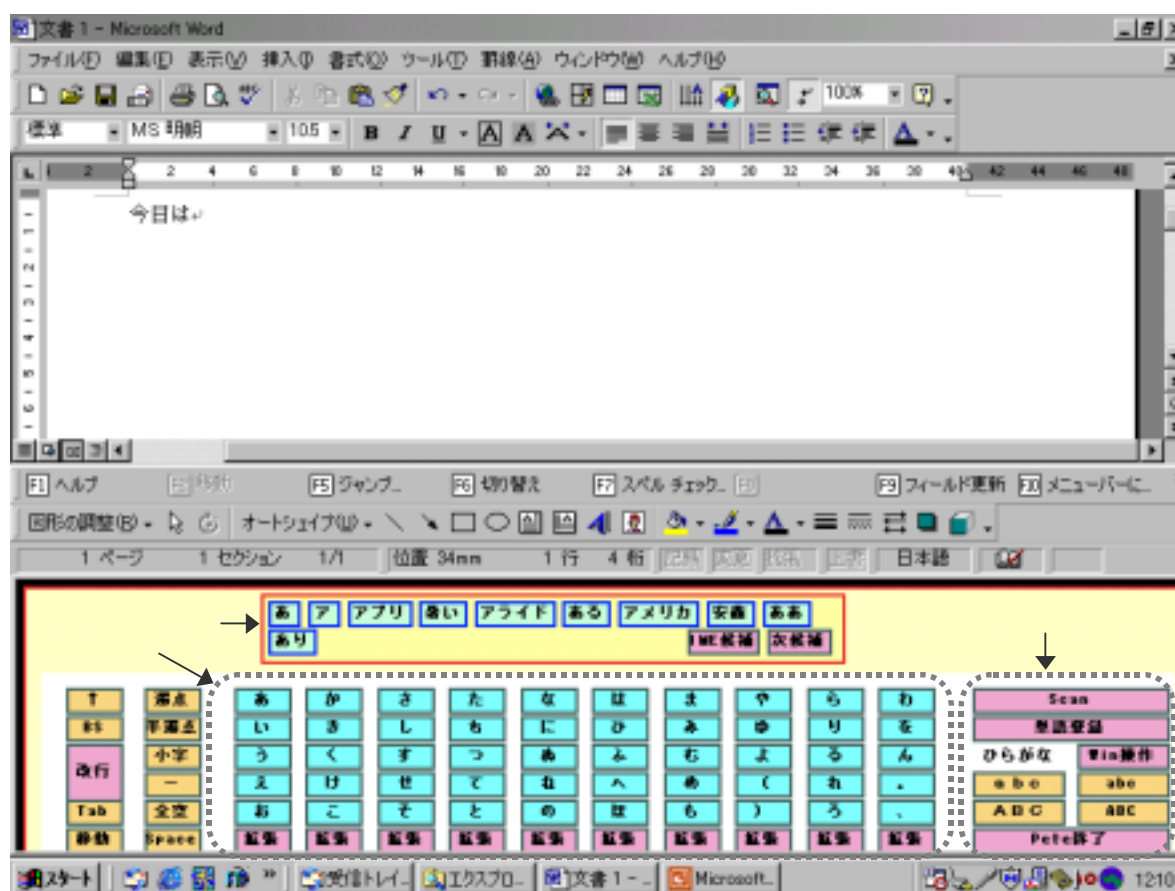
文書 1 - Microsoft Word

ファイル(F) 編集(E) 表示(V) 挿入(I) 書式(O) ツール(T) 罫線(A) ウィンドウ(W) ヘルプ(H)

100%

標準 MS 明朝 10.5 B I U A A

2 2 4 6 8 10 12 14 16 18 20 22 24 26 28 30 32 34 36 38 40 42 44 46 48

今日は

F1 ヘルプ F5 ジャンプ... F6 切り替え F7 スペル チェック... F9 フィールド更新 F10 メニューバーに...

図形の調整(R) オートシェイプ(U)

1 ページ 1 セクション 1/1 位置 34mm 1 行 4 桁 日本語

あ ア アプリ 争い アライド ある アメリカ 安全 ああ
あり IME候補 次候補

| | | | | | | | | | | | |
|---|---|---|---|---|---|---|---|---|---|---|---|
| ↑ | 濁点 | あ | か | さ | た | な | は | ま | や | ら | わ |
| BS | 半濁点 | い | き | し | ち | に | ひ | み | ゆ | り | を |
| 改行 | 小字 | う | く | す | つ | ぬ | ふ | む | よ | る | ん |
| | ー | え | け | せ | て | ね | へ | め | ( | れ | 。 |
| Tab | 全空 | お | こ | そ | と | の | ほ | も | ) | ろ | 、 |
| 移動 | Space | 拡張 | 拡張 | 拡張 | 拡張 | 拡張 | 拡張 | 拡張 | 拡張 | 拡張 | 拡張 |

Scan
単語登録
ひらがな Win操作
a b c abc
A B C ABC
Pete終了

スタート 受信トレイ... エクスプロ... 文書 1 - ... Microsoft... 12:10